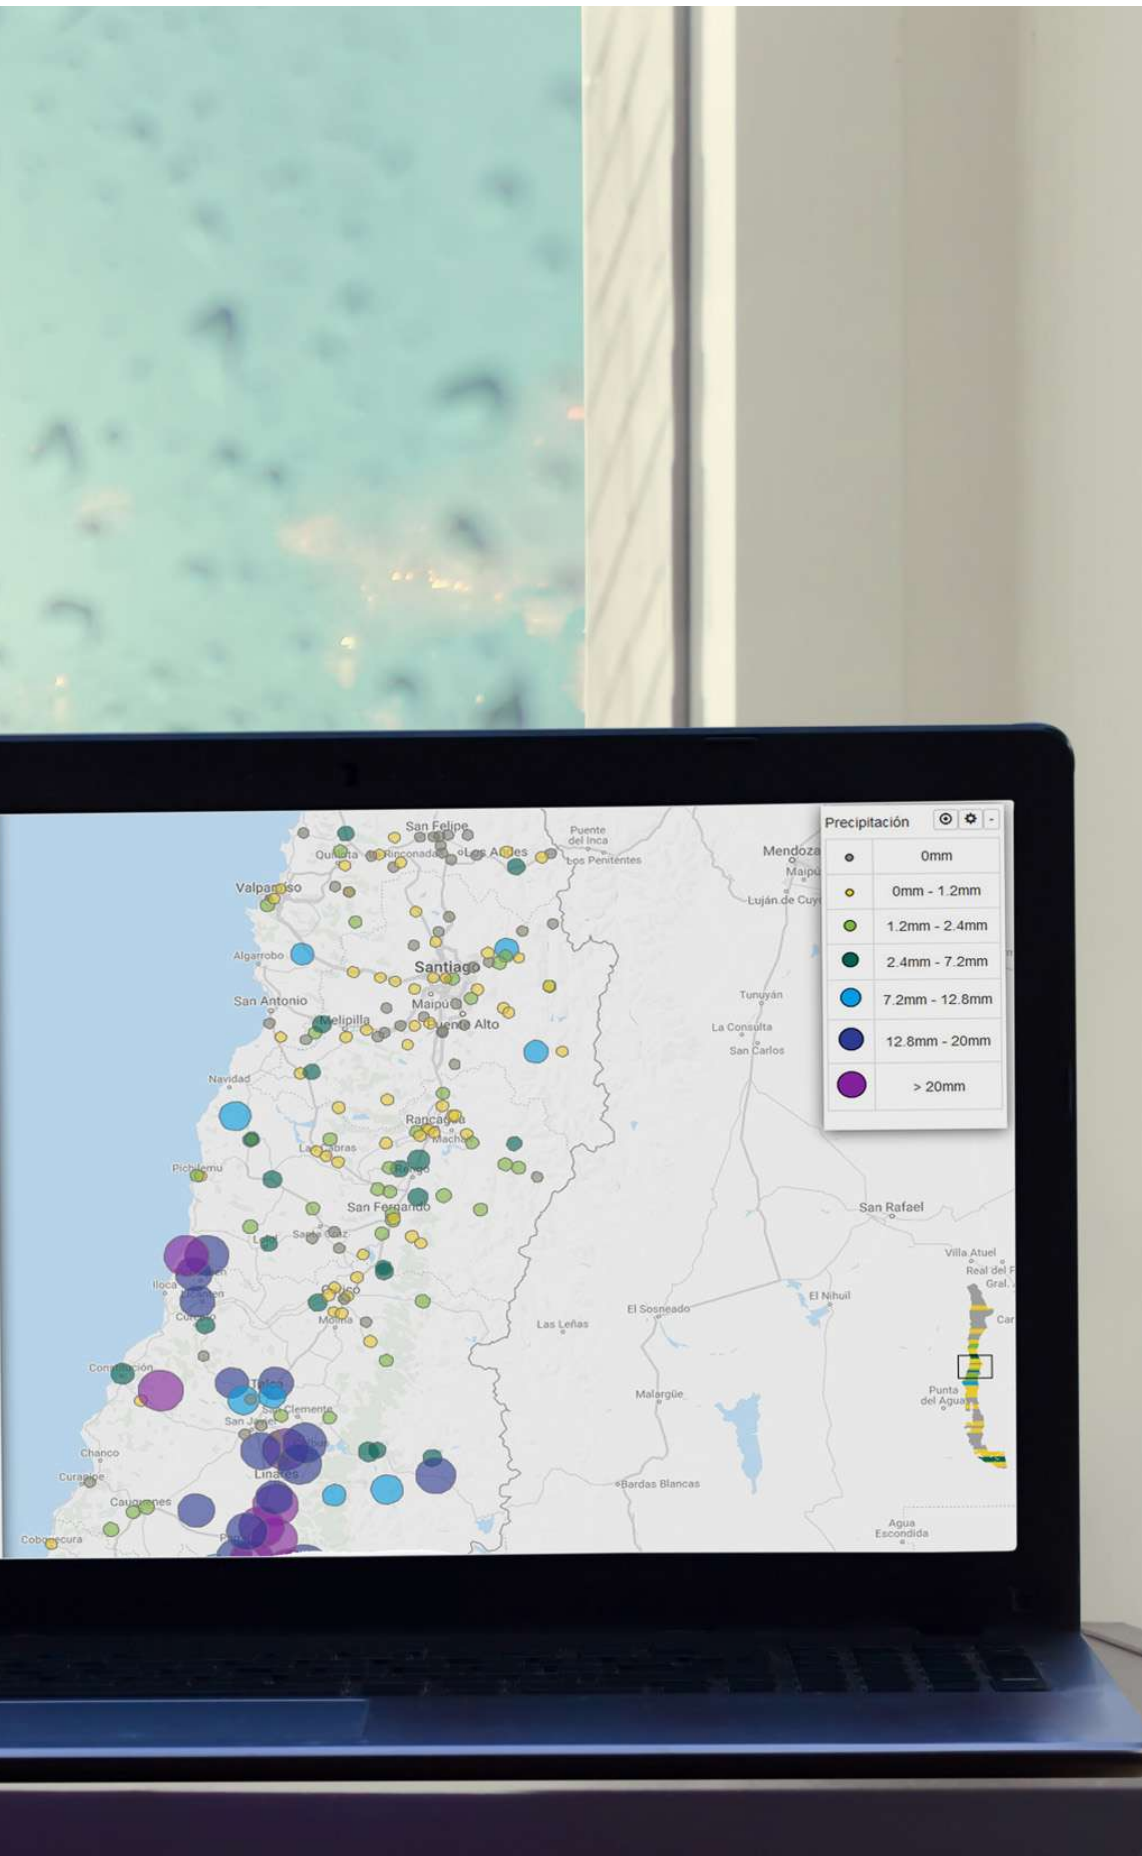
Precipitación

| | |
|---|---|
| | 0mm |
| | 0mm - 1.2mm |
| | 1.2mm - 2.4mm |
| | 2.4mm - 7.2mm |
| | 7.2mm - 12.8mm |
| | 12.8mm - 20mm |
| | > 20mm |

San Felipe
Quillota
Rinconada
Los Andes
Puente del Inca
Los Penitentes
Mendoza
Maipú
Luján de Cuyo
Valparaíso
Algarrobo
Santiago
San Antonio
Maipú
Melipilla
Puente Alto
Tunuyán
La Consulta
San Carlos
Navidad
Rancagua
Machalí
Pichilemu
Rengo
San Fernando
San Rafael
Villa Atuel
Real del
Gral.
Iloca
Curicó
Molina
El Sosneado
El Nihuil
Las Leñas
Constitución
Talca
San Javier
San Clemente
Malargüe
Punta del Agua
Chanco
Curanipe
Linares
Cauquenes
Bardas Blancas
Cobquecura
Agua Escondida